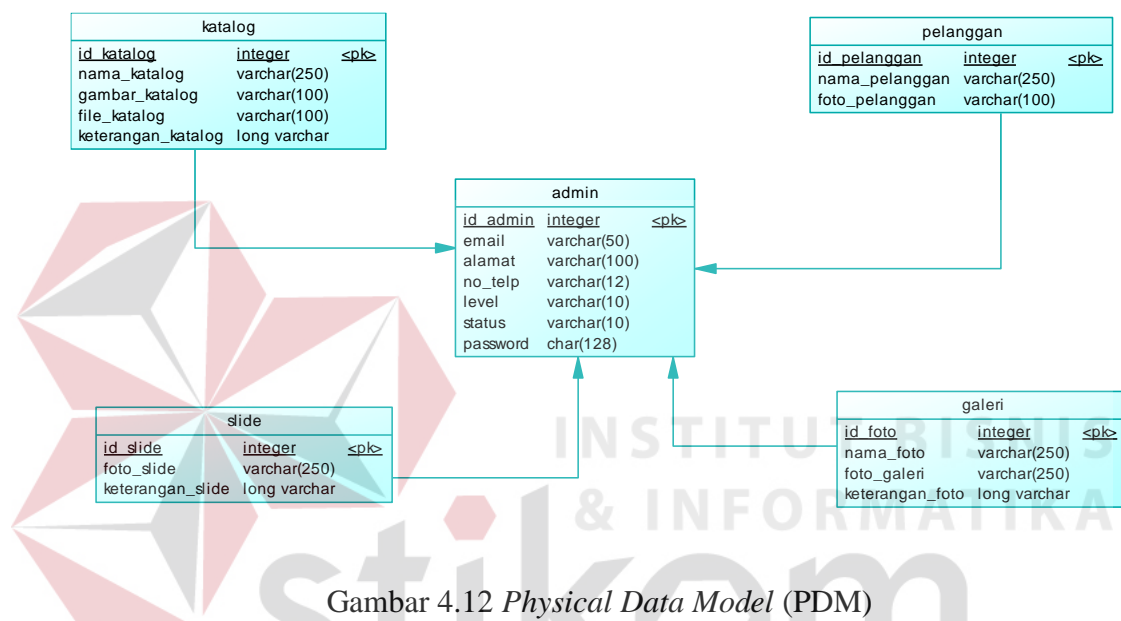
katalog

| | | |
|---|---|---|
| id_katalog | integer | <pk> |
| nama_katalog | varchar(250) | |
| gambar_katalog | varchar(100) | |
| file_katalog | varchar(100) | |
| keterangan_katalog | long varchar | |

pelanggan

| | | |
|---|---|---|
| id_pelanggan | integer | <pk> |
| nama_pelanggan | varchar(250) | |
| foto_pelanggan | varchar(100) | |

admin

| | | |
|---|---|---|
| id_admin | integer | <pk> |
| email | varchar(50) | |
| alamat | varchar(100) | |
| no_telp | varchar(12) | |
| level | varchar(10) | |
| status | varchar(10) | |
| password | char(128) | |

slide

| | | |
|---|---|---|
| id_slide | integer | <pk> |
| foto_slide | varchar(250) | |
| keterangan_slide | long varchar | |

galeri

| | | |
|---|---|---|
| id_foto | integer | <pk> |
| nama_foto | varchar(250) | |
| foto_galeri | varchar(250) | |
| keterangan_foto | long varchar | |

INSTITUT BISNIS & INFORMATIKA

stikom

Gambar 4.12 *Physical Data Model* (PDM)